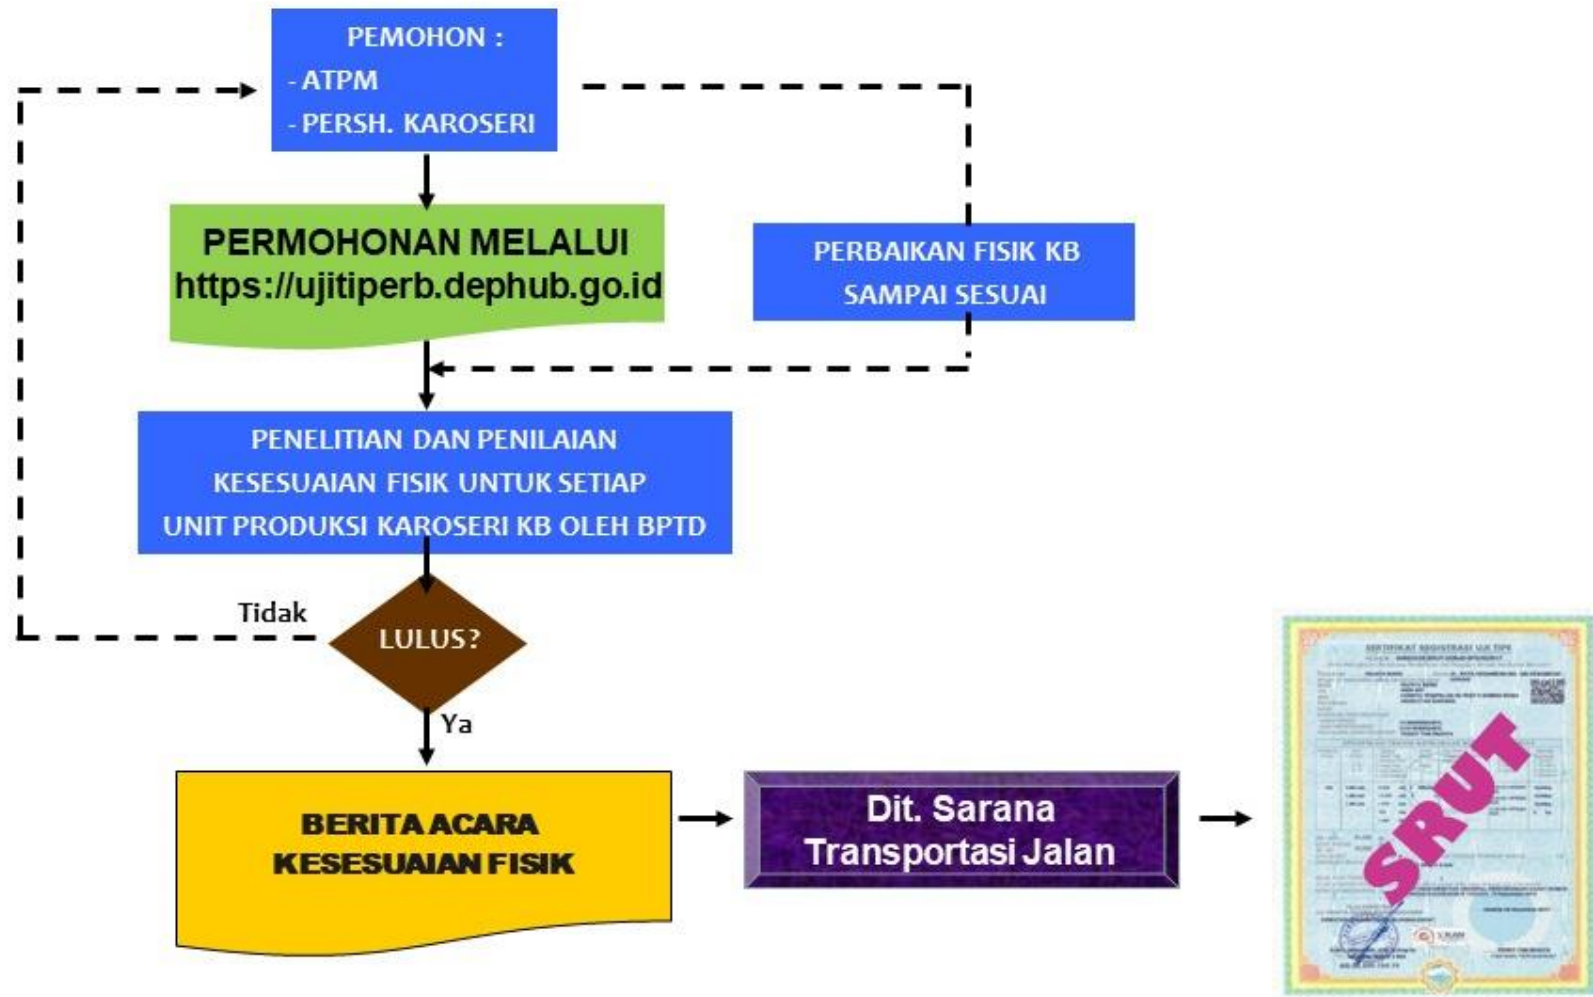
PEMOHON :
- ATPM
- PERSH. KAROSERI

PERMOHONAN MELALUI
https://ujitiperb.dephub.go.id

PERBAIKAN FISIK KB SAMPAI SESUAI

PENELITIAN DAN PENILAIAN KESESUAIAN FISIK UNTUK SETIAP UNIT PRODUKSI KAROSERI KB OLEH BPTD

Tidak

LULUS?

Ya

BERITA ACARA KESESUAIAN FISIK

Dit. Sarana Transportasi Jalan

SERTIFIKAT REGISTRASI UJI TIPE

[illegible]

SRUT